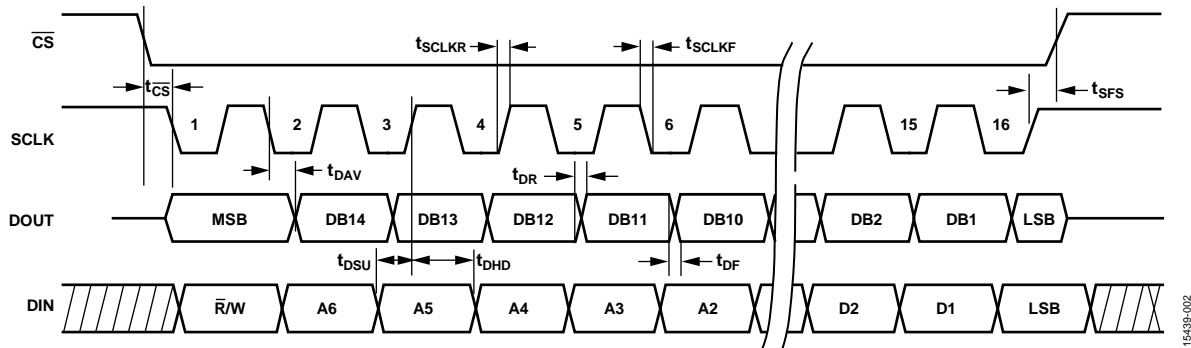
$\overline{CS}$

$t_{SCLKR}$

$t_{SCLKF}$

$t_{\overline{CS}}$

$t_{SFS}$

SCLK

1 2 3 4 5 6 15 16

$t_{DAV}$

$t_{DR}$

DOUT

MSB DB14 DB13 DB12 DB11 DB10 DB2 DB1 LSB

$t_{DSU}$

$t_{DHD}$

$t_{DF}$

DIN

$\overline{R}$/W A6 A5 A4 A3 A2 D2 D1 LSB

15439-002